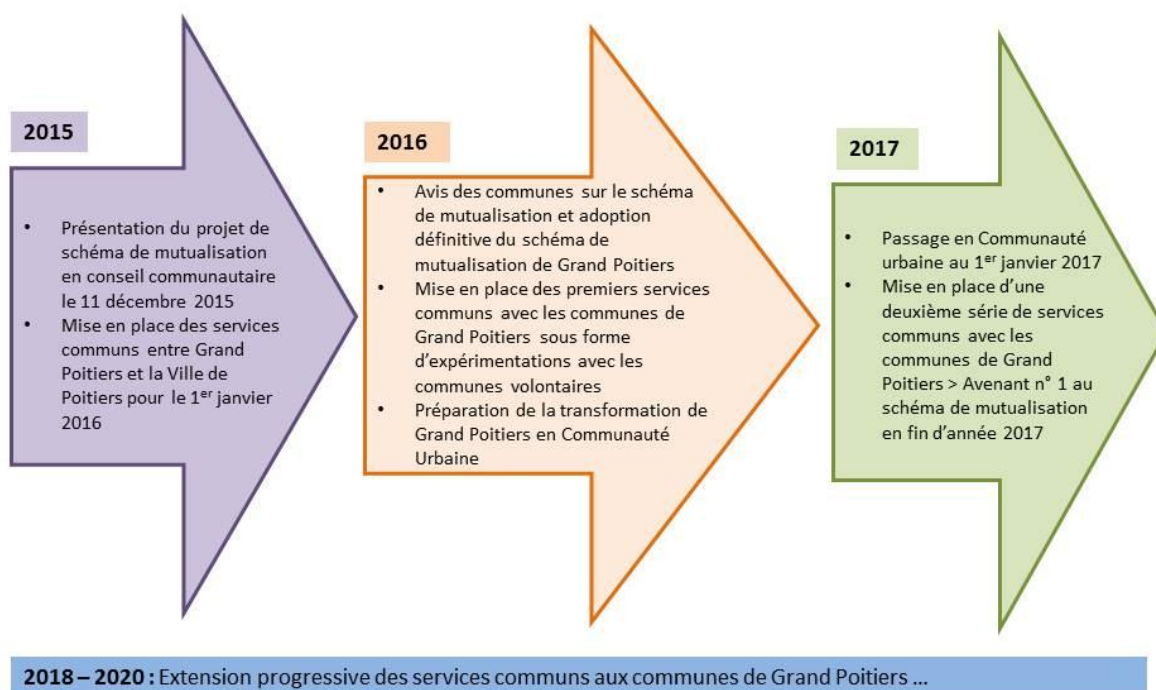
**2015**

- Présentation du projet de schéma de mutualisation en conseil communautaire le 11 décembre 2015
- Mise en place des services communs entre Grand Poitiers et la Ville de Poitiers pour le 1$^{er}$ janvier 2016

**2016**

- Avis des communes sur le schéma de mutualisation et adoption définitive du schéma de mutualisation de Grand Poitiers
- Mise en place des premiers services communs avec les communes de Grand Poitiers sous forme d'expérimentations avec les communes volontaires
- Préparation de la transformation de Grand Poitiers en Communauté Urbaine

**2017**

- Passage en Communauté urbaine au 1$^{er}$ janvier 2017
- Mise en place d'une deuxième série de services communs avec les communes de Grand Poitiers > Avenant n° 1 au schéma de mutualisation en fin d'année 2017

**2018 – 2020 :** Extension progressive des services communs aux communes de Grand Poitiers ...